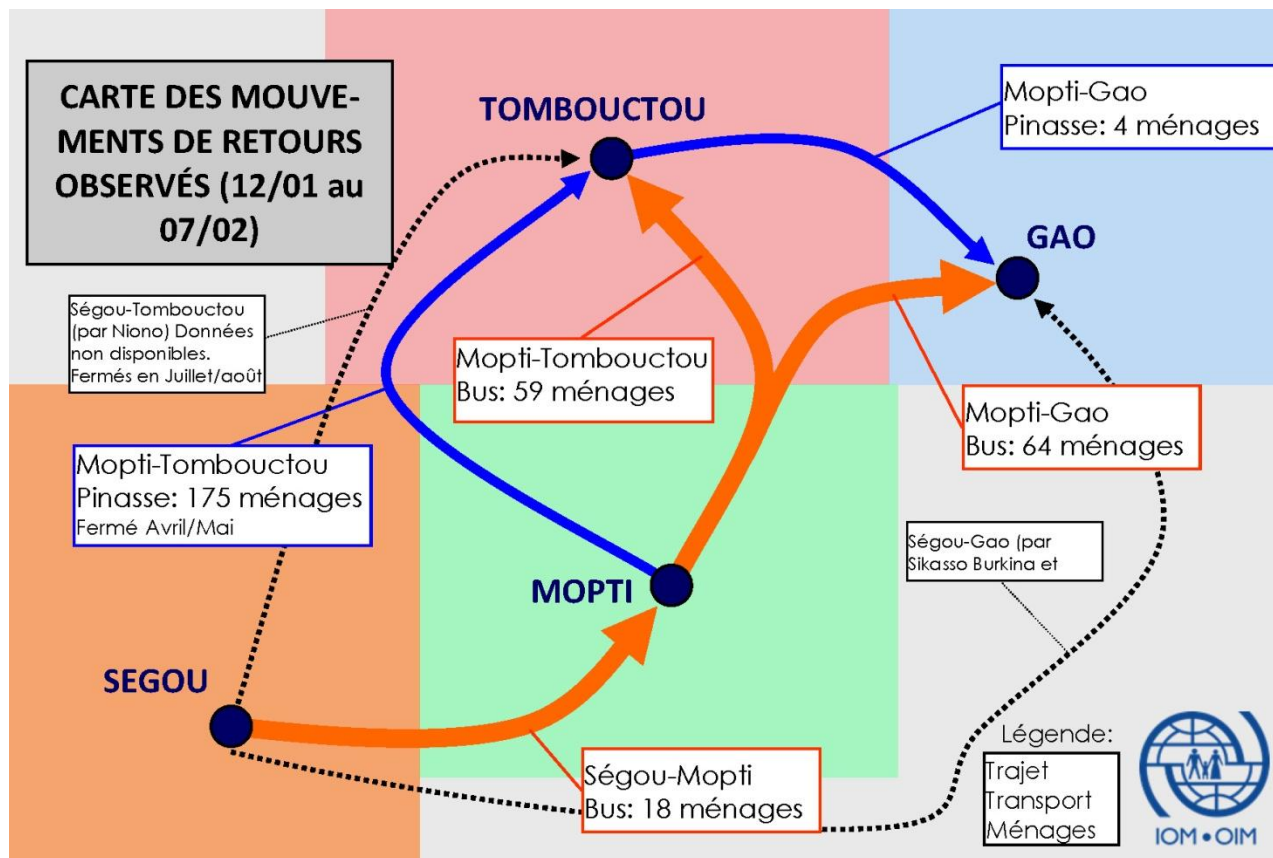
CARTE DES MOUVEMENTS DE RETOURS OBSERVÉS (12/01 au 07/02)

TOMBOUCTOU

Mopti-Gao
Pinasse: 4 ménages

GAO

Ségou-Tombouctou (par Niono) Données non disponibles. Fermés en Juillet/août

Mopti-Tombouctou
Bus: 59 ménages

Mopti-Gao
Bus: 64 ménages

Mopti-Tombouctou
Pinasse: 175 ménages
Fermé Avril/Mai

Ségou-Gao (par Sikasso Burkina et

MOPTI

SEGOU

Légende:
Trajet
Transport
Ménages

Ségou-Mopti
Bus: 18 ménages

IOM • OIM